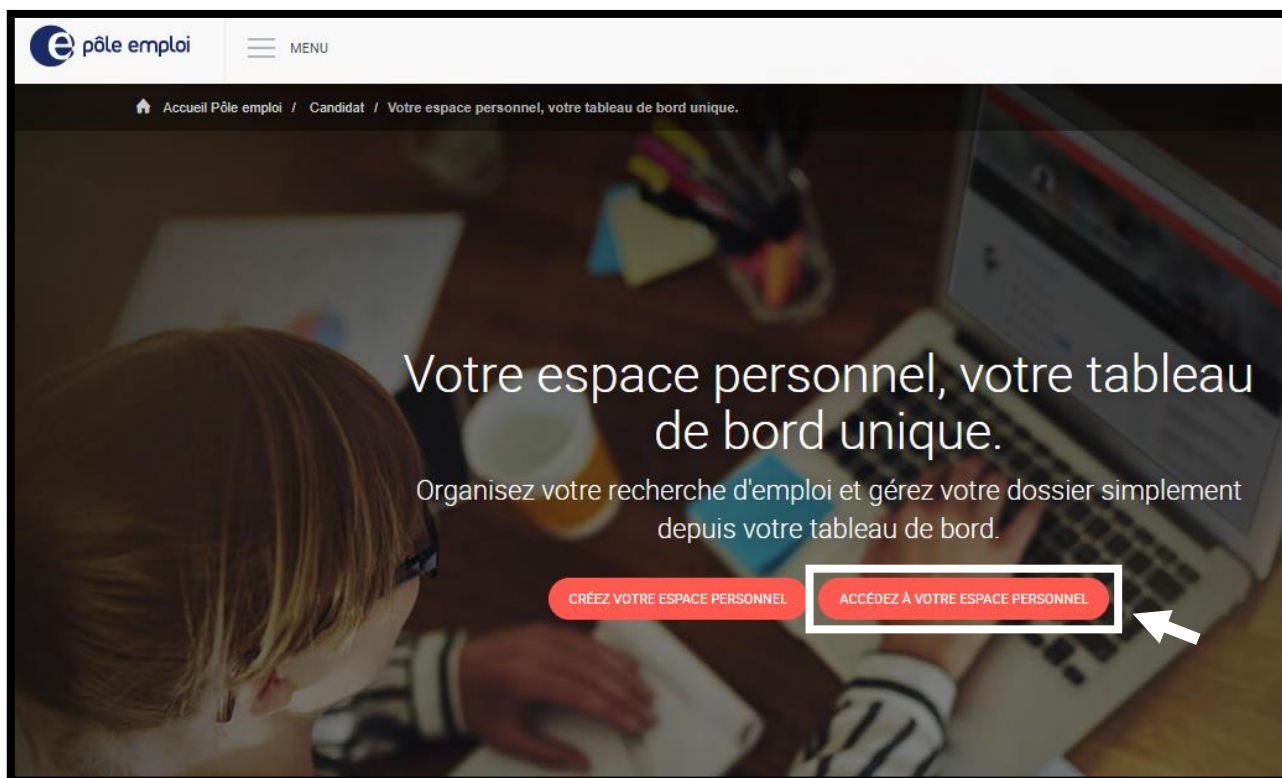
pôle emploi

MENU

Accueil Pôle emploi / Candidat / Votre espace personnel, votre tableau de bord unique.

Votre espace personnel, votre tableau de bord unique.

Organisez votre recherche d'emploi et gérez votre dossier simplement depuis votre tableau de bord.

CRÉEZ VOTRE ESPACE PERSONNEL

ACCÉDEZ À VOTRE ESPACE PERSONNEL